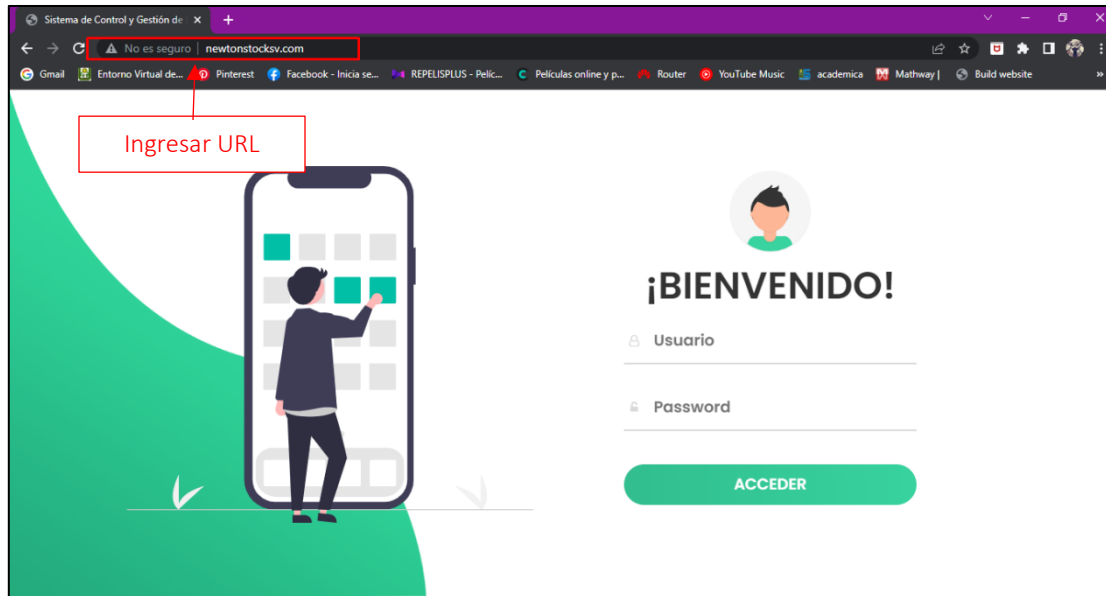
Sistema de Control y Gestión de ×

No es seguro | newtonstocksv.com

Gmail Entorno Virtual de... Pinterest Facebook - Inicia se... REPELISPLUS - Pelíc... Películas online y p... Router YouTube Music academica Mathway | Build website »

Ingresar URL

¡BIENVENIDO!

Usuario

Password

ACCEDER